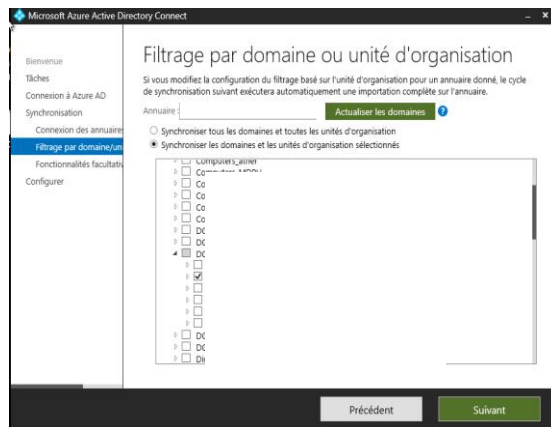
Microsoft Azure Active Directory Connect

Bienvenue
Tâches
Connexion à Azure AD
Synchronisation
Connexion des annuaire
Filtrage par domaine/un
Fonctionnalités facultati
Configurer

Filtrage par domaine ou unité d'organisation

Si vous modifiez la configuration du filtrage basé sur l'unité d'organisation pour un annuaire donné, le cycle de synchronisation suivant exécutera automatiquement une importation complète sur l'annuaire.

Annuaire

Actualiser les domaines

Synchroniser tous les domaines et toutes les unités d'organisation
Synchroniser les domaines et les unités d'organisation sélectionnés

Computers_other
Computers_MDDU
Co
Co
Co
Co
DC
DC
DC
DC
DC
Di

Précédent
Suivant